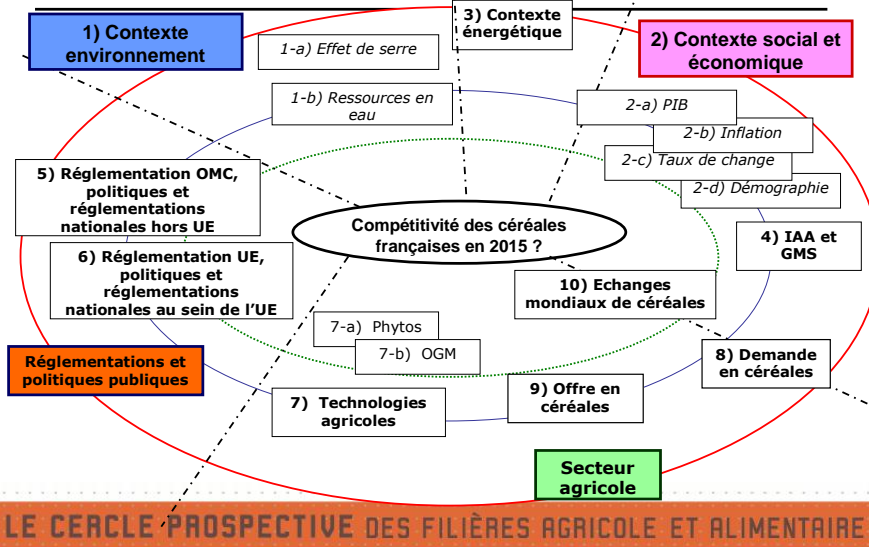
1) Contexte environnement

3) Contexte énergétique

2) Contexte social et économique

1-a) Effet de serre

1-b) Ressources en eau

2-a) PIB

2-b) Inflation

2-c) Taux de change

2-d) Démographie

5) Réglementation OMC, politiques et réglementations nationales hors UE

Compétitivité des céréales françaises en 2015 ?

4) IAA et GMS

6) Réglementation UE, politiques et réglementations nationales au sein de l'UE

10) Echanges mondiaux de céréales

7-a) Phytos

7-b) OGM

Réglementations et politiques publiques

8) Demande en céréales

9) Offre en céréales

7) Technologies agricoles

Secteur agricole

LE CERCLE PROSPECTIVE DES FILIÈRES AGRICOLE ET ALIMENTAIRE